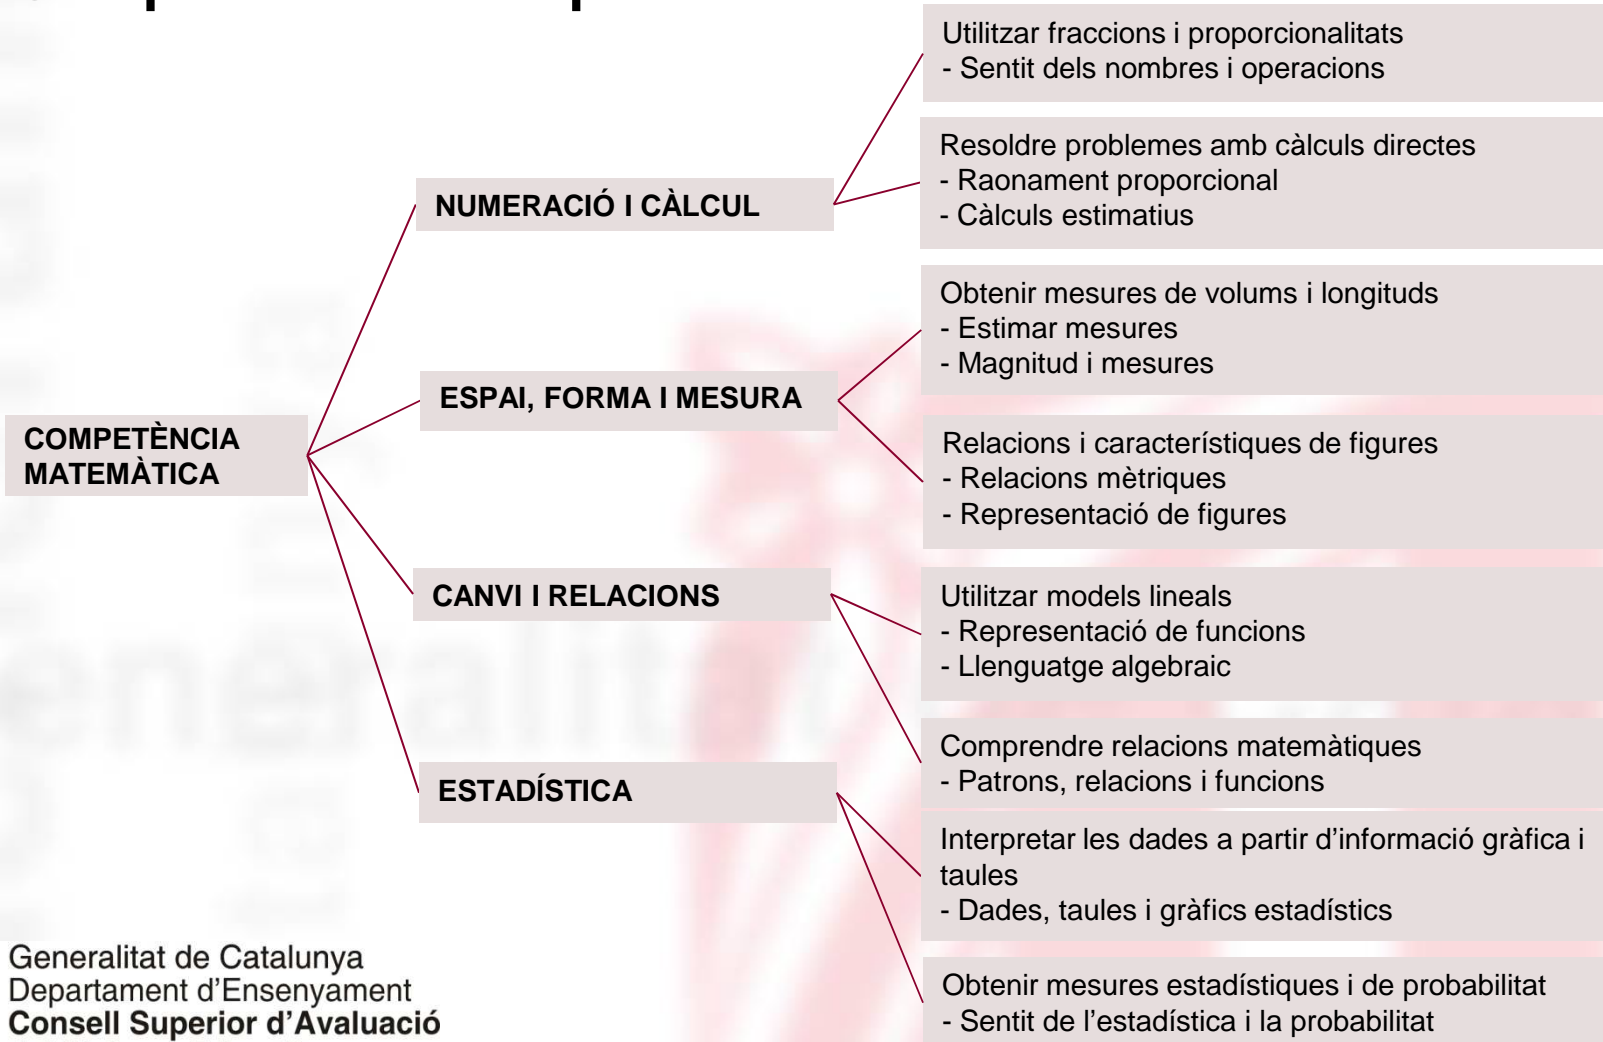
COMPETÈNCIA MATEMÀTICA

NUMERACIÓ I CÀLCUL

Utilitzar fraccions i proporcionalitats
- Sentit dels nombres i operacions

Resoldre problemes amb càlculs directes
- Raonament proporcional
- Càlculs estimatius

ESPAI, FORMA I MESURA

Obtenir mesures de volums i longituds
- Estimar mesures
- Magnitud i mesures

Relacions i característiques de figures
- Relacions mètriques
- Representació de figures

CANVI I RELACIONS

Utilitzar models lineals
- Representació de funcions
- Llenguatge algebraic

Comprendre relacions matemàtiques
- Patrons, relacions i funcions

ESTADÍSTICA

Interpretar les dades a partir d'informació gràfica i taules
- Dades, taules i gràfics estadístics

Obtenir mesures estadístiques i de probabilitat
- Sentit de l'estadística i la probabilitat

Generalitat de Catalunya
Departament d'Ensenyament
Consell Superior d'Avaluació